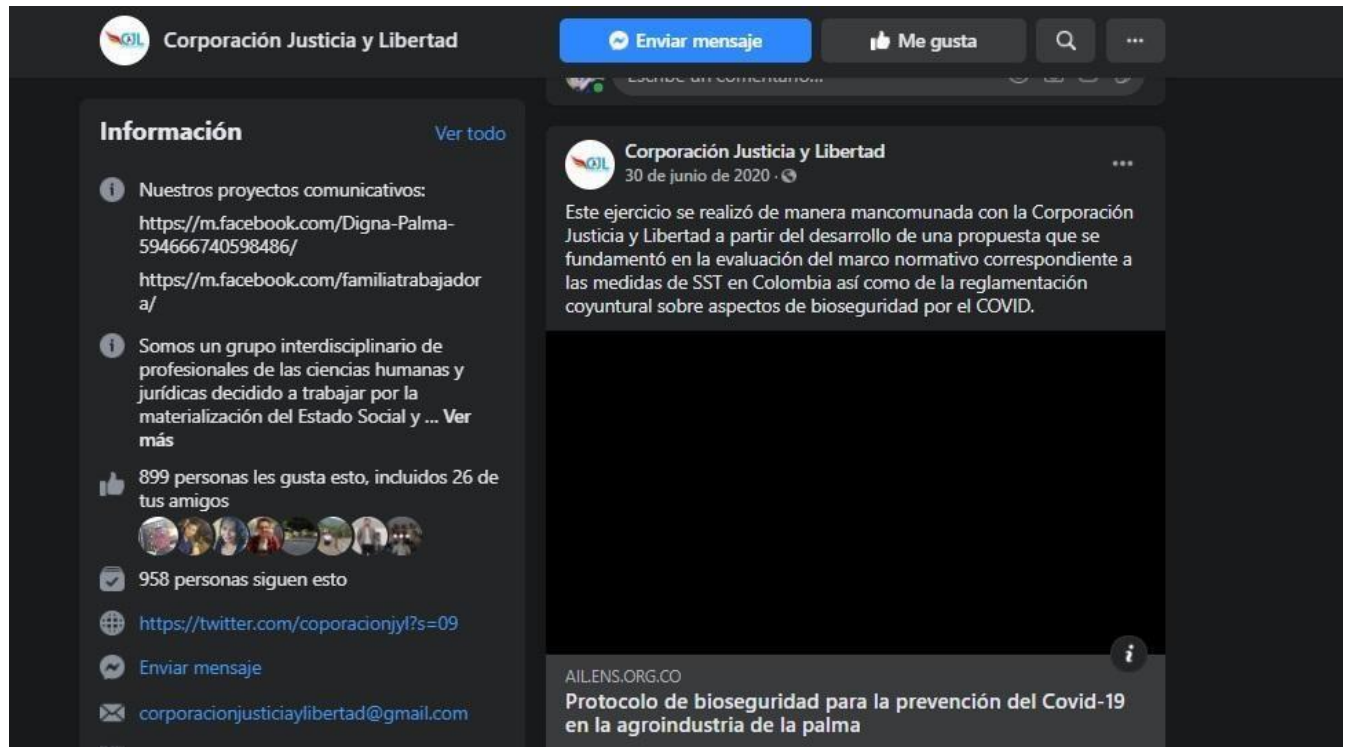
CJL Corporación Justicia y Libertad

Enviar mensaje

Me gusta

···

Escribe un comentario...

Información

Ver todo

Nuestros proyectos comunicativos:

https://m.facebook.com/Digna-Palma-594666740598486/

https://m.facebook.com/familiatrabajadora/

Somos un grupo interdisciplinario de profesionales de las ciencias humanas y jurídicas decidido a trabajar por la materialización del Estado Social y ... Ver más

899 personas les gusta esto, incluidos 26 de tus amigos

958 personas siguen esto

https://twitter.com/coporacionjyl?s=09

Enviar mensaje

corporacionjusticiaylibertad@gmail.com

CJL Corporación Justicia y Libertad
30 de junio de 2020 ·

···

Este ejercicio se realizó de manera mancomunada con la Corporación Justicia y Libertad a partir del desarrollo de una propuesta que se fundamentó en la evaluación del marco normativo correspondiente a las medidas de SST en Colombia así como de la reglamentación coyuntural sobre aspectos de bioseguridad por el COVID.

i

AIL.ENS.ORG.CO

Protocolo de bioseguridad para la prevención del Covid-19 en la agroindustria de la palma